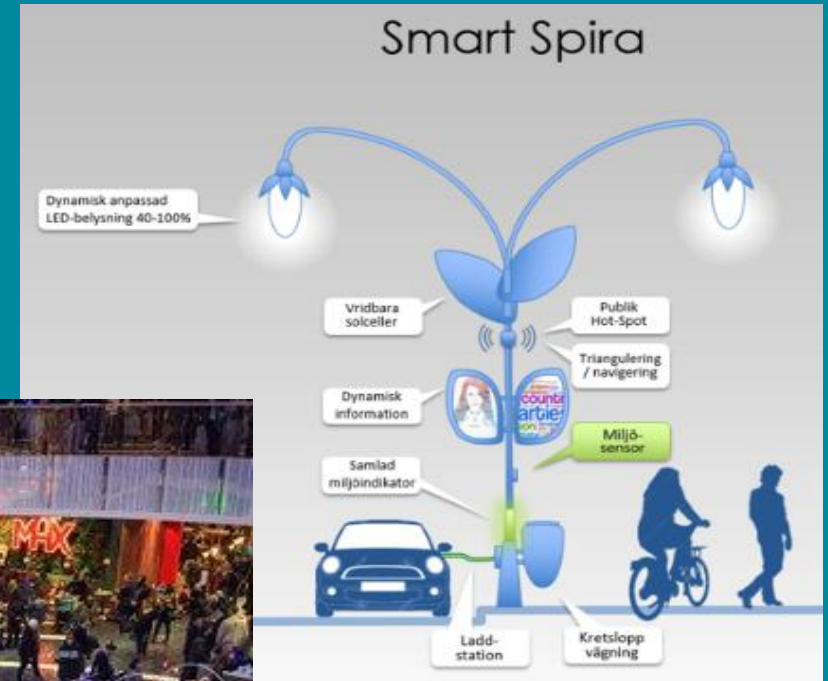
Smart Spira

Dynamisk anpassad LED-belysning 40-100%

Vridbara solceller

Publik Hot-Spot

Triangulering / navigering

Dynamisk information

Miljö-sensor

Samlad miljöindikator

Ladd-station

Kretslopp vägning

MAX